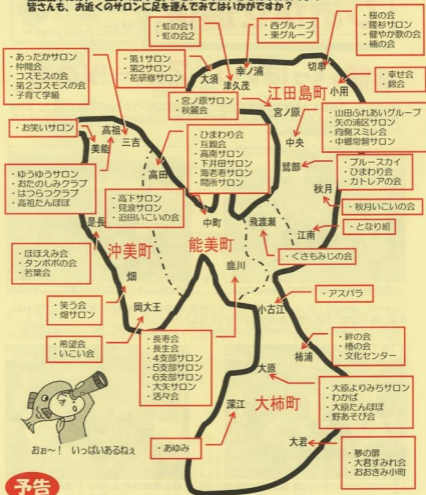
皆さんも、お近くのサロンに足を運んでみてはいかがですか？

・虹の会1
・虹の会2

・西グループ
・東グループ

・桜の会
・屋形サロン
・健やか歌の会
・楠の会

・あったかサロン
・仲間会
・コスモスの会
・第2コスモスの会
・子育て学級

・第1サロン
・第2サロン
・花碇看サロン

大須
幸ノ浦
津久茂
切串

・幸せ会
・鶴会

小用

江田島町

・宮ノ原サロン
・秋鳳会

宮ノ原

・山田ふれあいグループ
・矢の浦区サロン
・谷竜スミレ会
・中郷福祉サロン

・お笑いサロン

高祖
三吉
美能

・ひまわり会
・互親会
・高唐サロン
・下井田サロン
・海老寿サロン
・岡南サロン

中央
鷲部

・ブルースカイ
・ひまわり会
・カトレアの会

・ゆうゆうサロン
・おたのしみクラブ
・はつらつクラブ
・高祖たんぽぽ

高田

秋月

・高下サロン
・見潮サロン
・迫田いこいの会

・秋月いこいの会

是長
中町
飛渡瀬
江南

・となり組

沖美町
能美町

・ほほえみ会
・タンポポの会
・若葉会

・くさもみじの会

鹿川

畑

・笑う会
・畑サロン

岡大王

・アスパラ

小古江

・希望会
・いこい会

・長寿会
・長生会
・4支部サロン
・5支部サロン
・6支部サロン
・大矢サロン
・活々会

・絆の会
・楕の会
・文化センター

柿浦

大原

・大原よりみちサロン
・わかば
・大原たんぽぽ
・野あそび会

深江
大柿町

・あゆみ

大君

・夢の扉
・大君すみれ会
・おおきみ小町

おお～！　いっぱいあるねぇ

予告